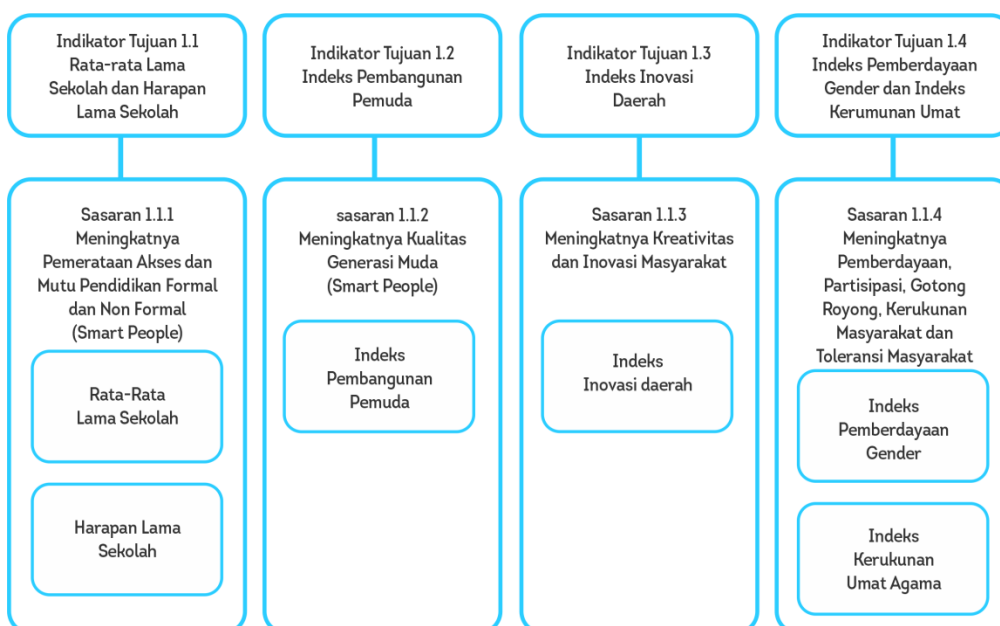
Indikator Tujuan 1.1
Rata-rata Lama Sekolah dan Harapan Lama Sekolah

Sasaran 1.1.1
Meningkatnya Pemerataan Akses dan Mutu Pendidikan Formal dan Non Formal (Smart People)

Rata-Rata Lama Sekolah

Harapan Lama Sekolah

Indikator Tujuan 1.2
Indeks Pembangunan Pemuda

sasaran 1.1.2
Meningkatnya Kualitas Generasi Muda (Smart People)

Indeks Pembangunan Pemuda

Indikator Tujuan 1.3
Indeks Inovasi Daerah

Sasaran 1.1.3
Meningkatnya Kreativitas dan Inovasi Masyarakat

Indeks Inovasi daerah

Indikator Tujuan 1.4
Indeks Pemberdayaan Gender dan Indeks Kerumunan Umat

Sasaran 1.1.4
Meningkatnya Pemberdayaan, Partisipasi, Gotong Royong, Kerukunan Masyarakat dan Toleransi Masyarakat

Indeks Pemberdayaan Gender

Indeks Kerukunan Umat Agama